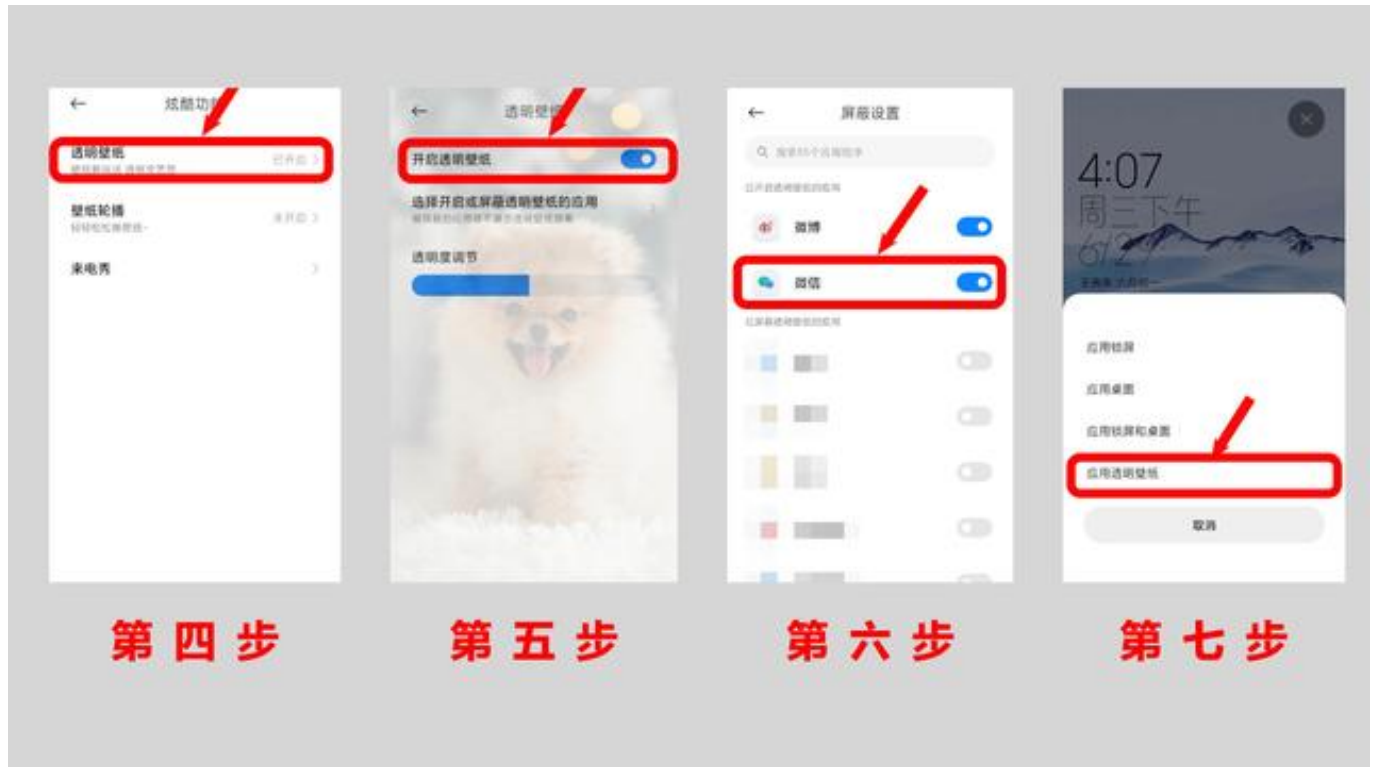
←　炫酷功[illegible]

透明壁纸　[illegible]
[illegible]

壁纸轮播　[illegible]
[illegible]

来电秀

←　透明壁纸

开启透明壁纸

选择开启或屏蔽透明壁纸的应用
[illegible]

透明度调节

←　屏蔽设置

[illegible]

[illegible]

微博

微信

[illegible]

4:07
周三下午
6/2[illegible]

应用锁屏

应用桌面

应用锁屏和桌面

应用透明壁纸

取消

第四步

第五步

第六步

第七步